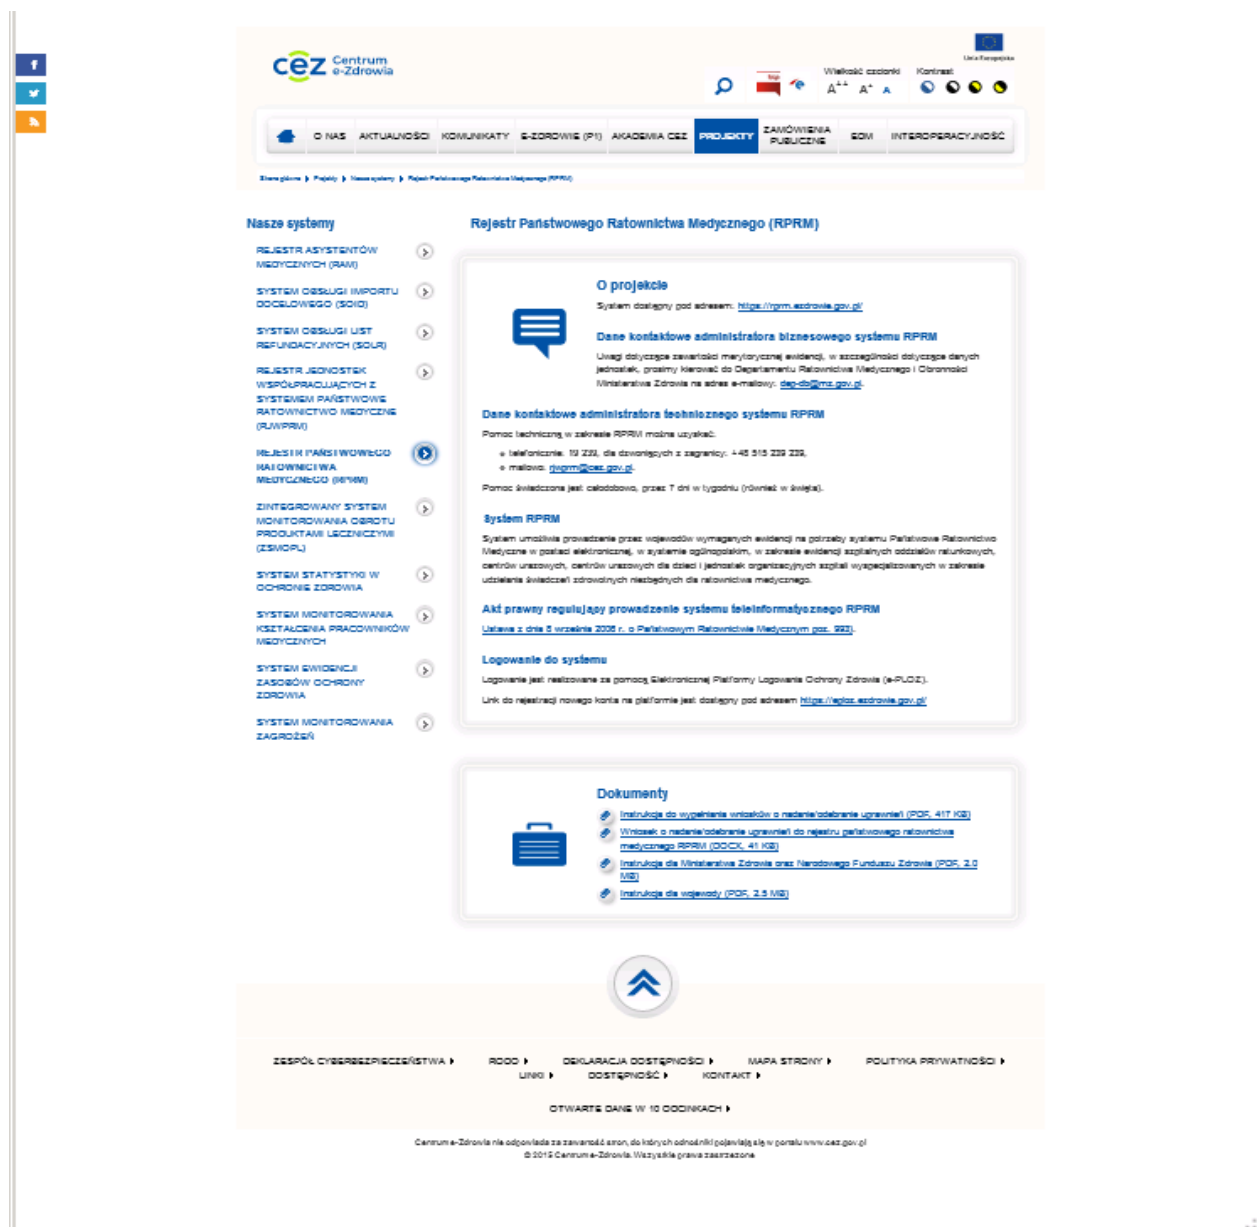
cez Centrum e-Zdrowia

Unia Europejska

Wielkość czcionki A++ A+ A Kontrast

O NAS AKTUALNOŚCI KOMUNIKATY E-ZDROWIE (P1) AKADEMIA CEZ PROJEKTY ZAMÓWIENIA PUBLICZNE EDM INTEROPERACYJNOŚĆ

Strona główna ▸ Projekty ▸ Nasze systemy ▸ Rejestr Państwowego Ratownictwa Medycznego (RPRM)

Nasze systemy

REJESTR ASYSTENTÓW MEDYCZNYCH (RAM)

SYSTEM OBSŁUGI IMPORTU DOCELOWEGO (SOID)

SYSTEM OBSŁUGI LIST REFUNDACYJNYCH (SOLR)

REJESTR JEDNOSTEK WSPÓŁPRACUJĄCYCH Z SYSTEMEM PAŃSTWOWE RATOWNICTWO MEDYCZNE (RJWPRM)

REJESTR PAŃSTWOWEGO RATOWNICTWA MEDYCZNEGO (RPRM)

ZINTEGROWANY SYSTEM MONITOROWANIA OBROTU PRODUKTAMI LECZNICZYMI (ZSMOPL)

SYSTEM STATYSTYKI W OCHRONIE ZDROWIA

SYSTEM MONITOROWANIA KSZTAŁCENIA PRACOWNIKÓW MEDYCZNYCH

SYSTEM EWIDENCJI ZASOBÓW OCHRONY ZDROWIA

SYSTEM MONITOROWANIA ZAGROŻEŃ

Rejestr Państwowego Ratownictwa Medycznego (RPRM)

O projekcie

System dostępny pod adresem: https://rprm.ezdrowie.gov.pl/

Dane kontaktowe administratora biznesowego systemu RPRM

Uwagi dotyczące zawartości merytorycznej ewidencji, w szczególności dotyczące danych jednostek, prosimy kierować do Departamentu Ratownictwa Medycznego i Obronności Ministerstwa Zdrowia na adres e-mailowy: dep-dr@mz.gov.pl.

Dane kontaktowe administratora technicznego systemu RPRM

Pomoc techniczną w zakresie RPRM można uzyskać:

• telefonicznie: 19 239, dla dzwoniących z zagranicy: +48 515 239 239,
• mailowo: rjwprm@cez.gov.pl.

Pomoc świadczona jest całodobowo, przez 7 dni w tygodniu (również w święta).

System RPRM

System umożliwia prowadzenie przez wojewodów wymaganych ewidencji na potrzeby systemu Państwowe Ratownictwo Medyczne w postaci elektronicznej, w systemie ogólnopolskim, w zakresie ewidencji szpitalnych oddziałów ratunkowych, centrów urazowych, centrów urazowych dla dzieci i jednostek organizacyjnych szpitali wyspecjalizowanych w zakresie udzielania świadczeń zdrowotnych niezbędnych dla ratownictwa medycznego.

Akt prawny regulujący prowadzenie systemu teleinformatycznego RPRM

Ustawa z dnia 8 września 2006 r. o Państwowym Ratownictwie Medycznym poz. 993).

Logowanie do systemu

Logowanie jest realizowane za pomocą Elektronicznej Platformy Logowania Ochrony Zdrowia (e-PLOZ).

Link do rejestracji nowego konta na platformie jest dostępny pod adresem https://eploz.ezdrowie.gov.pl/

Dokumenty

Instrukcja do wypełniania wniosków o nadanie/odebranie uprawnień (PDF, 417 KB)

Wniosek o nadanie/odebranie uprawnień do rejestru państwowego ratownictwa medycznego RPRM (DOCX, 41 KB)

Instrukcja dla Ministerstwa Zdrowia oraz Narodowego Funduszu Zdrowia (PDF, 2.0 MB)

Instrukcja dla wojewody (PDF, 2.5 MB)

ZESPÓŁ CYBERBEZPIECZEŃSTWA ▸ RODO ▸ DEKLARACJA DOSTĘPNOŚCI ▸ MAPA STRONY ▸ POLITYKA PRYWATNOŚCI ▸
LINKI ▸ DOSTĘPNOŚĆ ▸ KONTAKT ▸

OTWARTE DANE W 10 ODCINKACH ▸

Centrum e-Zdrowia nie odpowiada za zawartość stron, do których odnośniki pojawiają się w portalu www.cez.gov.pl
© 2015 Centrum e-Zdrowia. Wszystkie prawa zastrzeżone